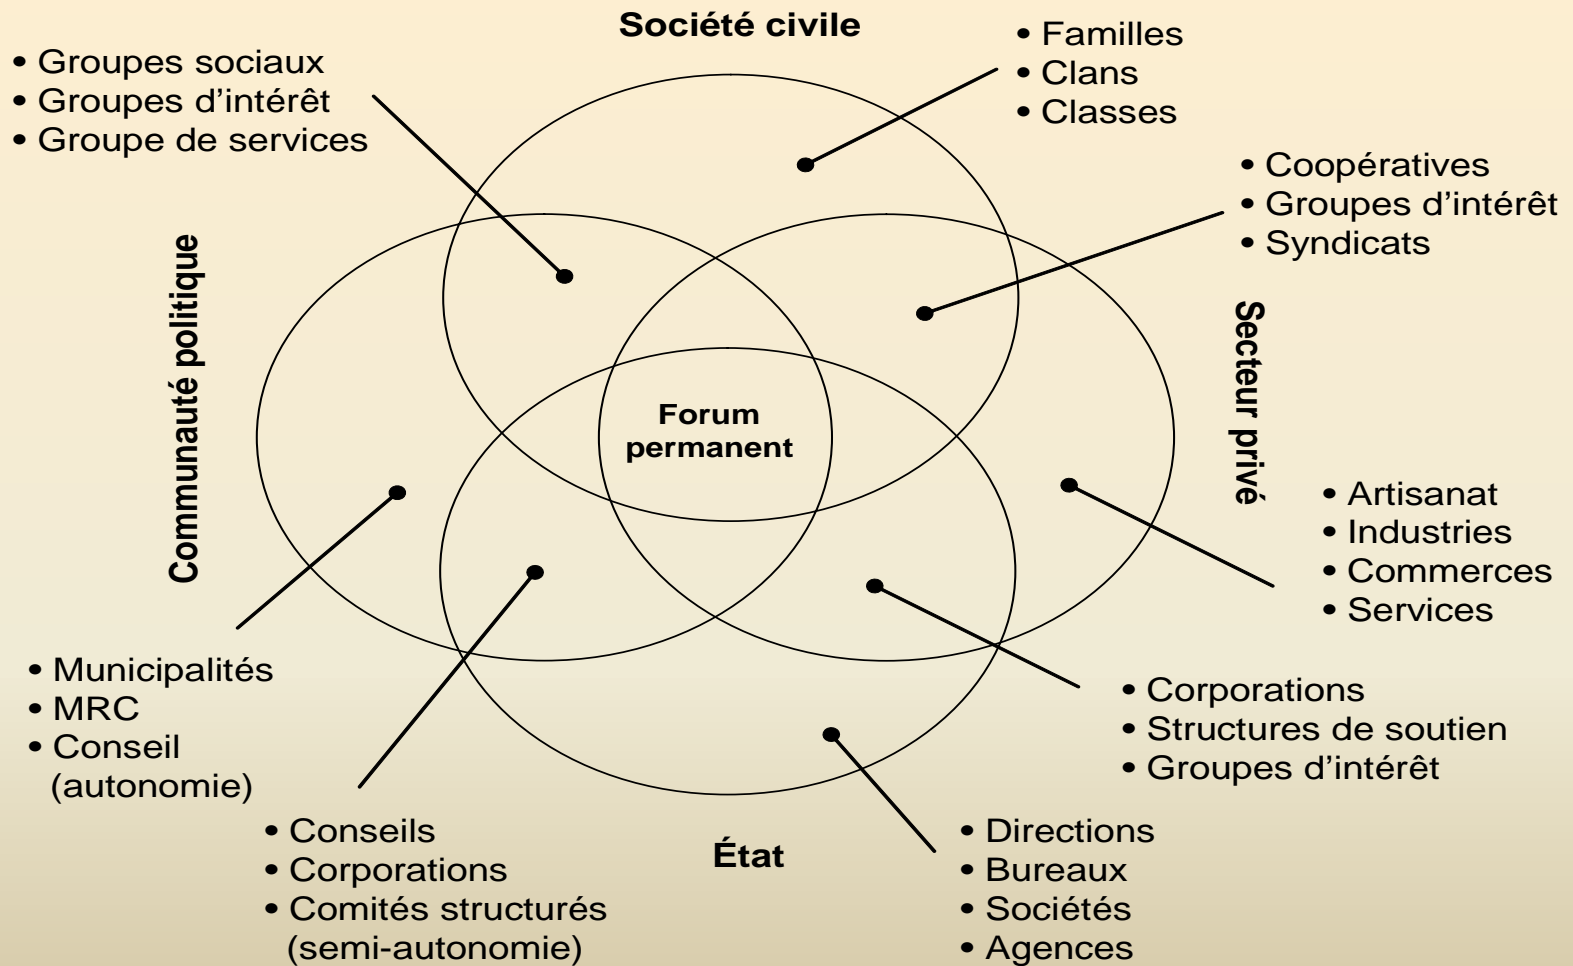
Société civile

• Groupes sociaux
• Groupes d’intérêt
• Groupe de services

• Familles
• Clans
• Classes

• Coopératives
• Groupes d’intérêt
• Syndicats

Communauté politique

Secteur privé

Forum permanent

• Artisanat
• Industries
• Commerces
• Services

• Municipalités
• MRC
• Conseil (autonomie)

• Corporations
• Structures de soutien
• Groupes d’intérêt

• Conseils
• Corporations
• Comités structurés (semi-autonomie)

État

• Directions
• Bureaux
• Sociétés
• Agences